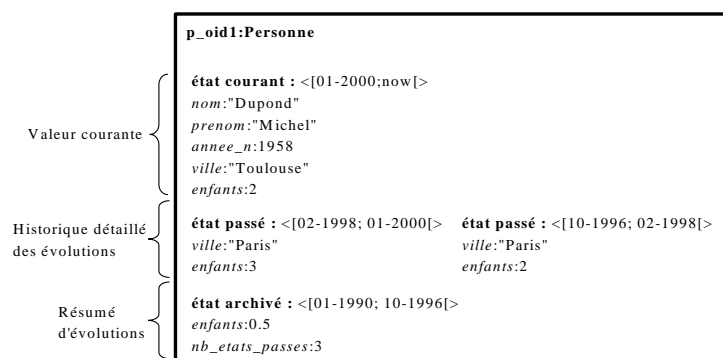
p_oid1:Personne

Valeur courante

**état courant :** <[01-2000;now[>
*nom*:"Dupond"
*prenom*:"Michel"
*annee_n*:1958
*ville*:"Toulouse"
*enfants*:2

Historique détaillé des évolutions

**état passé :** <[02-1998; 01-2000[>
*ville*:"Paris"
*enfants*:3

**état passé :** <[10-1996; 02-1998[>
*ville*:"Paris"
*enfants*:2

Résumé d'évolutions

**état archivé :** <[01-1990; 10-1996[>
*enfants*:0.5
*nb_etats_passes*:3